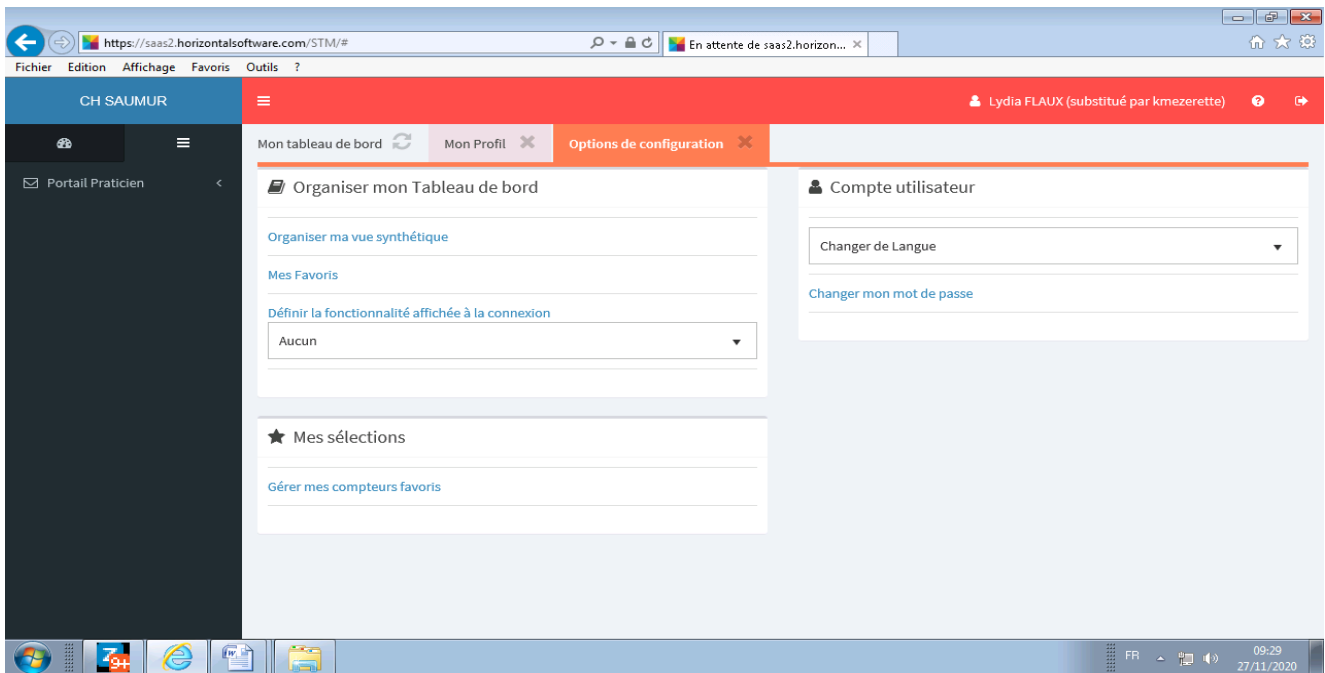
https://saas2.horizontalsoftware.com/STM/#

En attente de saas2.horizon...

Fichier Edition Affichage Favoris Outils ?

CH SAUMUR

Lydia FLAUX (substitué par kmezerette)

Portail Praticien

Mon tableau de bord

Mon Profil

Options de configuration

Organiser mon Tableau de bord

Organiser ma vue synthétique

Mes Favoris

Définir la fonctionnalité affichée à la connexion

Aucun

Mes sélections

Gérer mes compteurs favoris

Compte utilisateur

Changer de Langue

Changer mon mot de passe

FR

09:29
27/11/2020